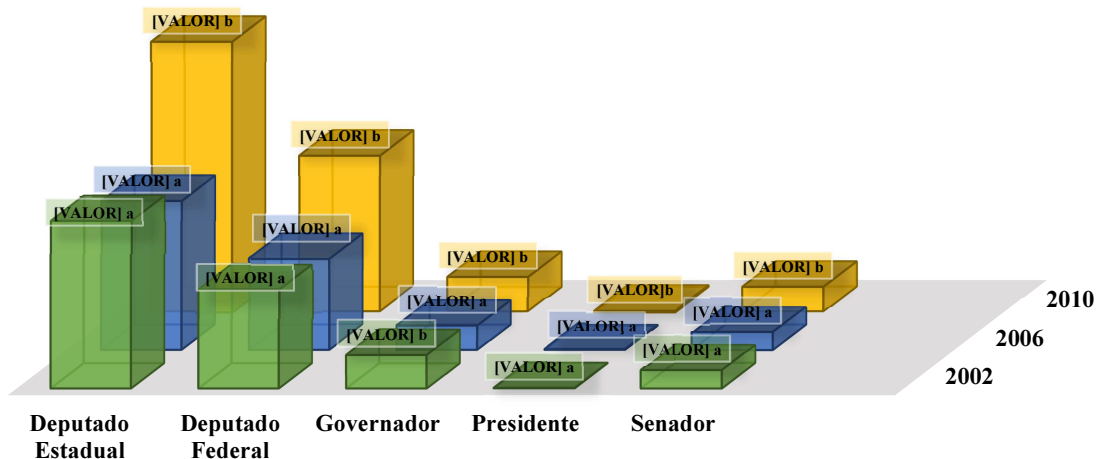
[VALOR] b
[VALOR] a
[VALOR] a
[VALOR] b
[VALOR] a
[VALOR] a
[VALOR] b
[VALOR] a
[VALOR] b
[VALOR]b
[VALOR] a
[VALOR] a
[VALOR] b
[VALOR] a
[VALOR] a

2010
2006
2002

Deputado Estadual
Deputado Federal
Governador
Presidente
Senador